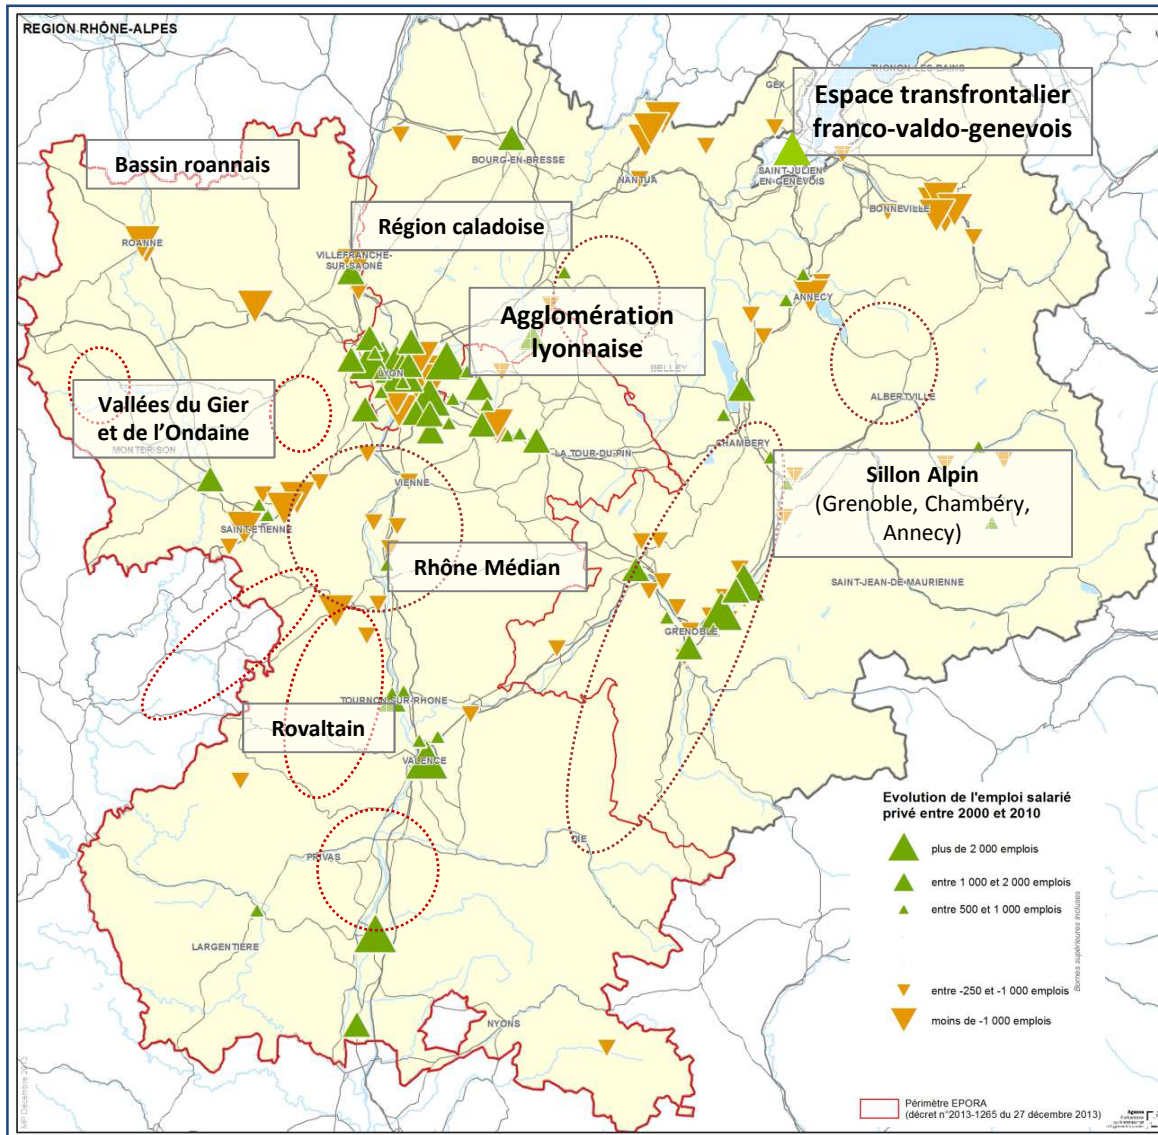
REGION RHÔNE-ALPES

Espace transfrontalier franco-valdo-genevois

Bassin roannais

Région caladoise

Agglomération lyonnaise

Vallées du Gier et de l'Ondaine

Sillon Alpin (Grenoble, Chambéry, Annecy)

Rhône Médian

Rovaltain

THONON-LES-BAINS
GEX
BOURG-EN-BRESSE
NANTUA
SAINT-JULIEN-EN-GENEVOIS
BONNEVILLE
ROANNE
VILLEFRANCHE-SUR-SAONE
ANNECY
LYON
BELLEY
ALBERTVILLE
MONTBRISON
CHAMBERY
LA TOUR-DU-PIN
VIENNE
SAINT-ETIENNE
SAINT-JEAN-DE-MAURIENNE
GRENOBLE
TOURNON-SUR-RHONE
VALENCE
DIE
PRIVAS
LARGENTIERE
NYONS

Evolution de l'emploi salarié privé entre 2000 et 2010
plus de 2 000 emplois
entre 1 000 et 2 000 emplois
entre 500 et 1 000 emplois
entre -250 et -1 000 emplois
moins de -1 000 emplois
Bornes supérieures incluses

Périmètre EPORA
(décret n°2013-1265 du 27 décembre 2013)